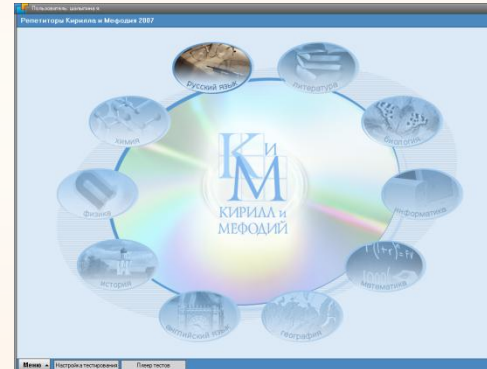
Пользователь: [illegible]

Репетиторы Кирилла и Мефодия 2007

Русский язык

Литература

Биология

Информатика

Математика

География

Английский язык

История

Физика

Химия

К и М

КИРИЛЛ и МЕФОДИЙ

Меню ▲ Настройка тестирования Плеер тестов